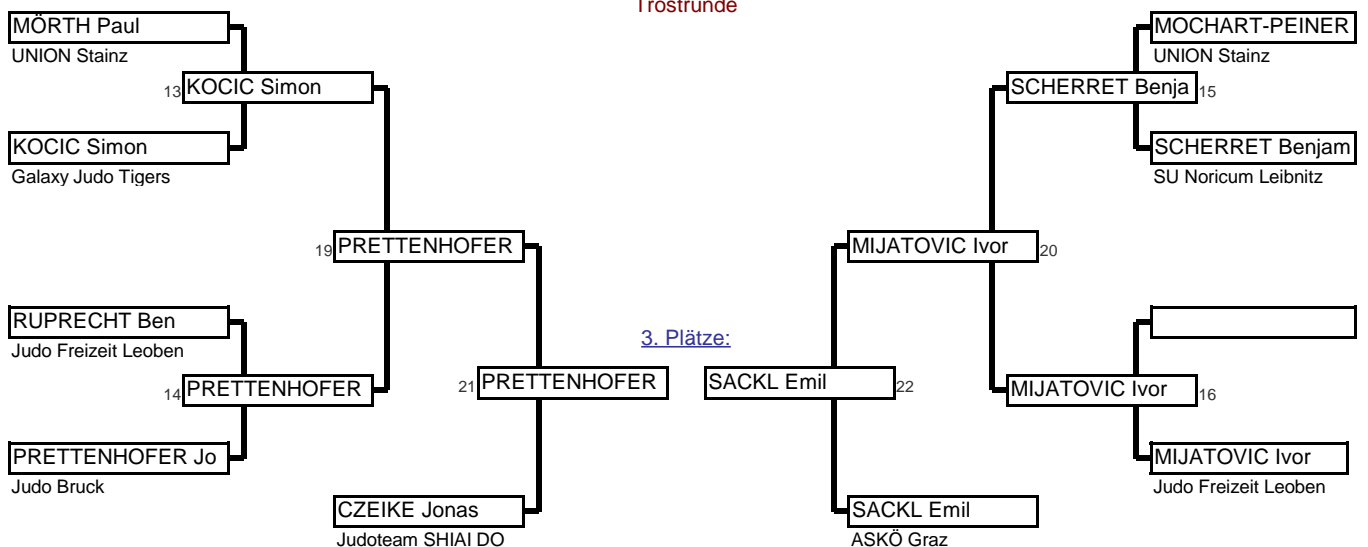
Trostrunde

MÖRTH Paul
UNION Stainz
13 KOCIC Simon
KOCIC Simon
Galaxy Judo Tigers
19 PRETTENHOFER
RUPRECHT Ben
Judo Freizeit Leoben
14 PRETTENHOFER
PRETTENHOFER Jo
Judo Bruck
21 PRETTENHOFER
CZEIKE Jonas
Judoteam SHIAI DO

3. Plätze:

SACKL Emil 22
SACKL Emil
ASKÖ Graz

MOCHART-PEINER
UNION Stainz
SCHERRET Benja 15
SCHERRET Benjam
SU Noricum Leibnitz
MIJATOVIC Ivor 20
MIJATOVIC Ivor 16
MIJATOVIC Ivor
Judo Freizeit Leoben